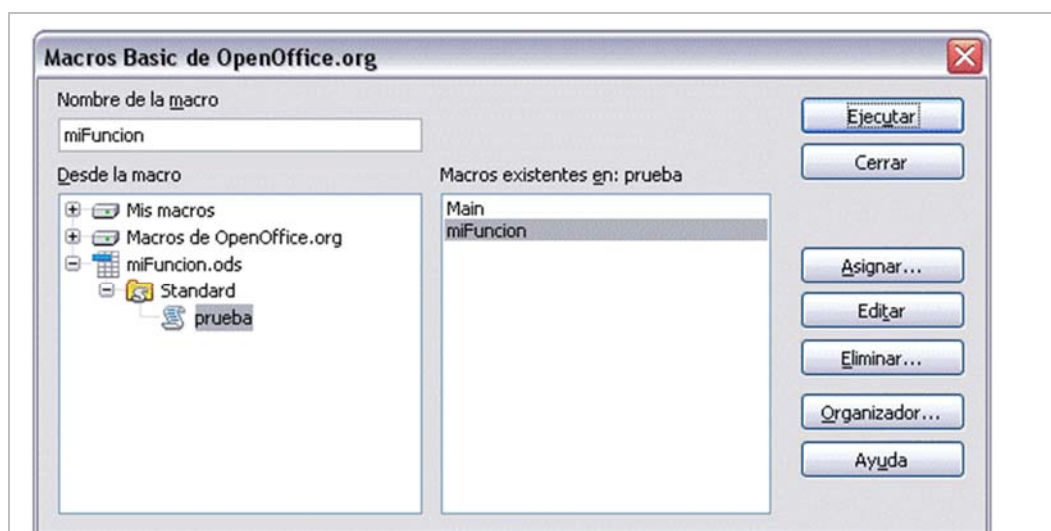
Macros Basic de OpenOffice.org

Nombre de la macro

miFuncion

Desde la macro

Mis macros

Macros de OpenOffice.org

miFuncion.ods

Standard

prueba

Macros existentes en: prueba

Main

miFuncion

Ejecutar

Cerrar

Asignar...

Editar

Eliminar...

Organizador...

Ayuda